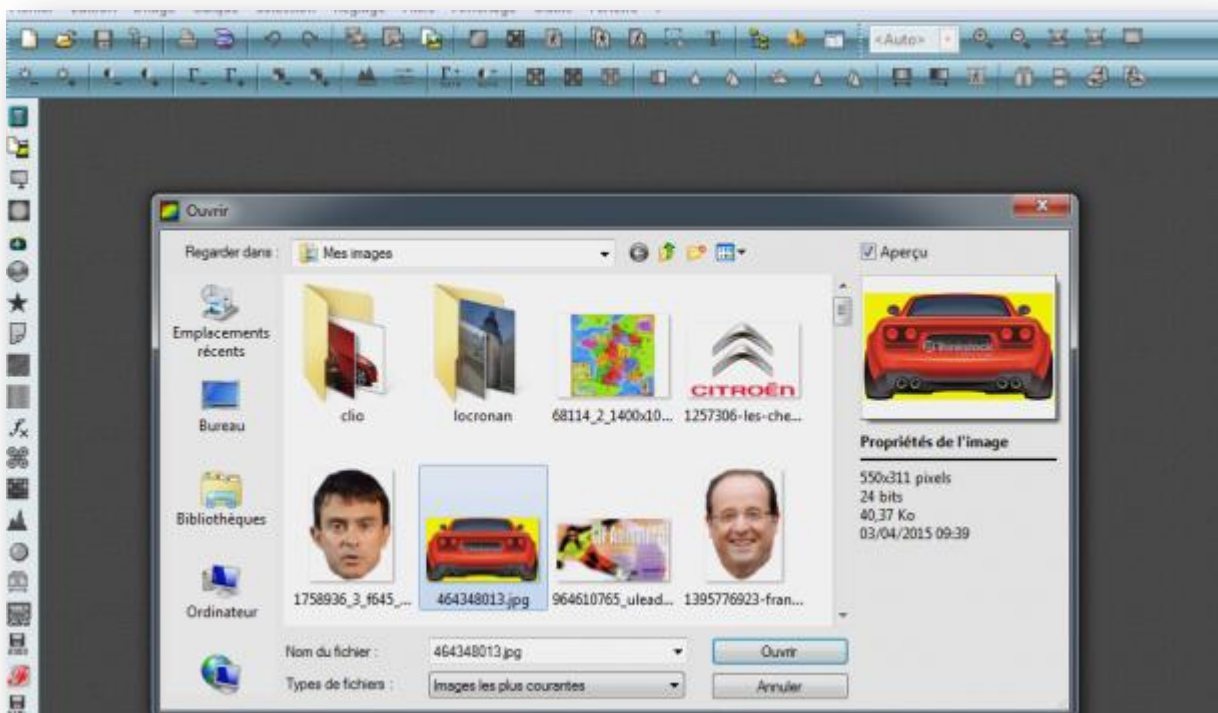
<Auto>

Ouvrir

Regarder dans : Mes images

Aperçu

Emplacements récents

Bureau

Bibliothèques

Ordinateur

clio

locronan

68114_2_1400x10...

CITROËN

1257306-les-che...

1758936_3_f645_...

464348013.jpg

964610765_ulead...

1395776923-fran...

Propriétés de l'image

550x311 pixels
24 bits
40,37 Ko
03/04/2015 09:39

Nom du fichier : 464348013.jpg

Types de fichiers : Images les plus courantes

Ouvrir

Annuler